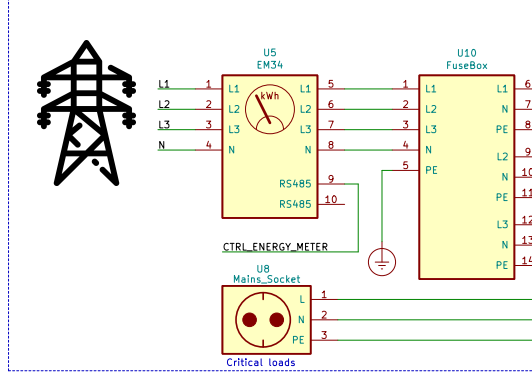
L1
L2
L3
N
1
2
3
4

U5
EM34
L1
L2
L3
N
kWh
L1
L2
L3
N
RS485
RS485
5
6
7
8
9
10

CTRL_ENERGY_METER

U10
FuseBox
1
2
3
4
5
L1
L2
L3
N
PE
L1
N
PE
L2
N
PE
L3
N
PE
6
7
8
9
10
11
12
13
14

U8
Mains_Socket
L
N
PE
1
2
3
Critical loads